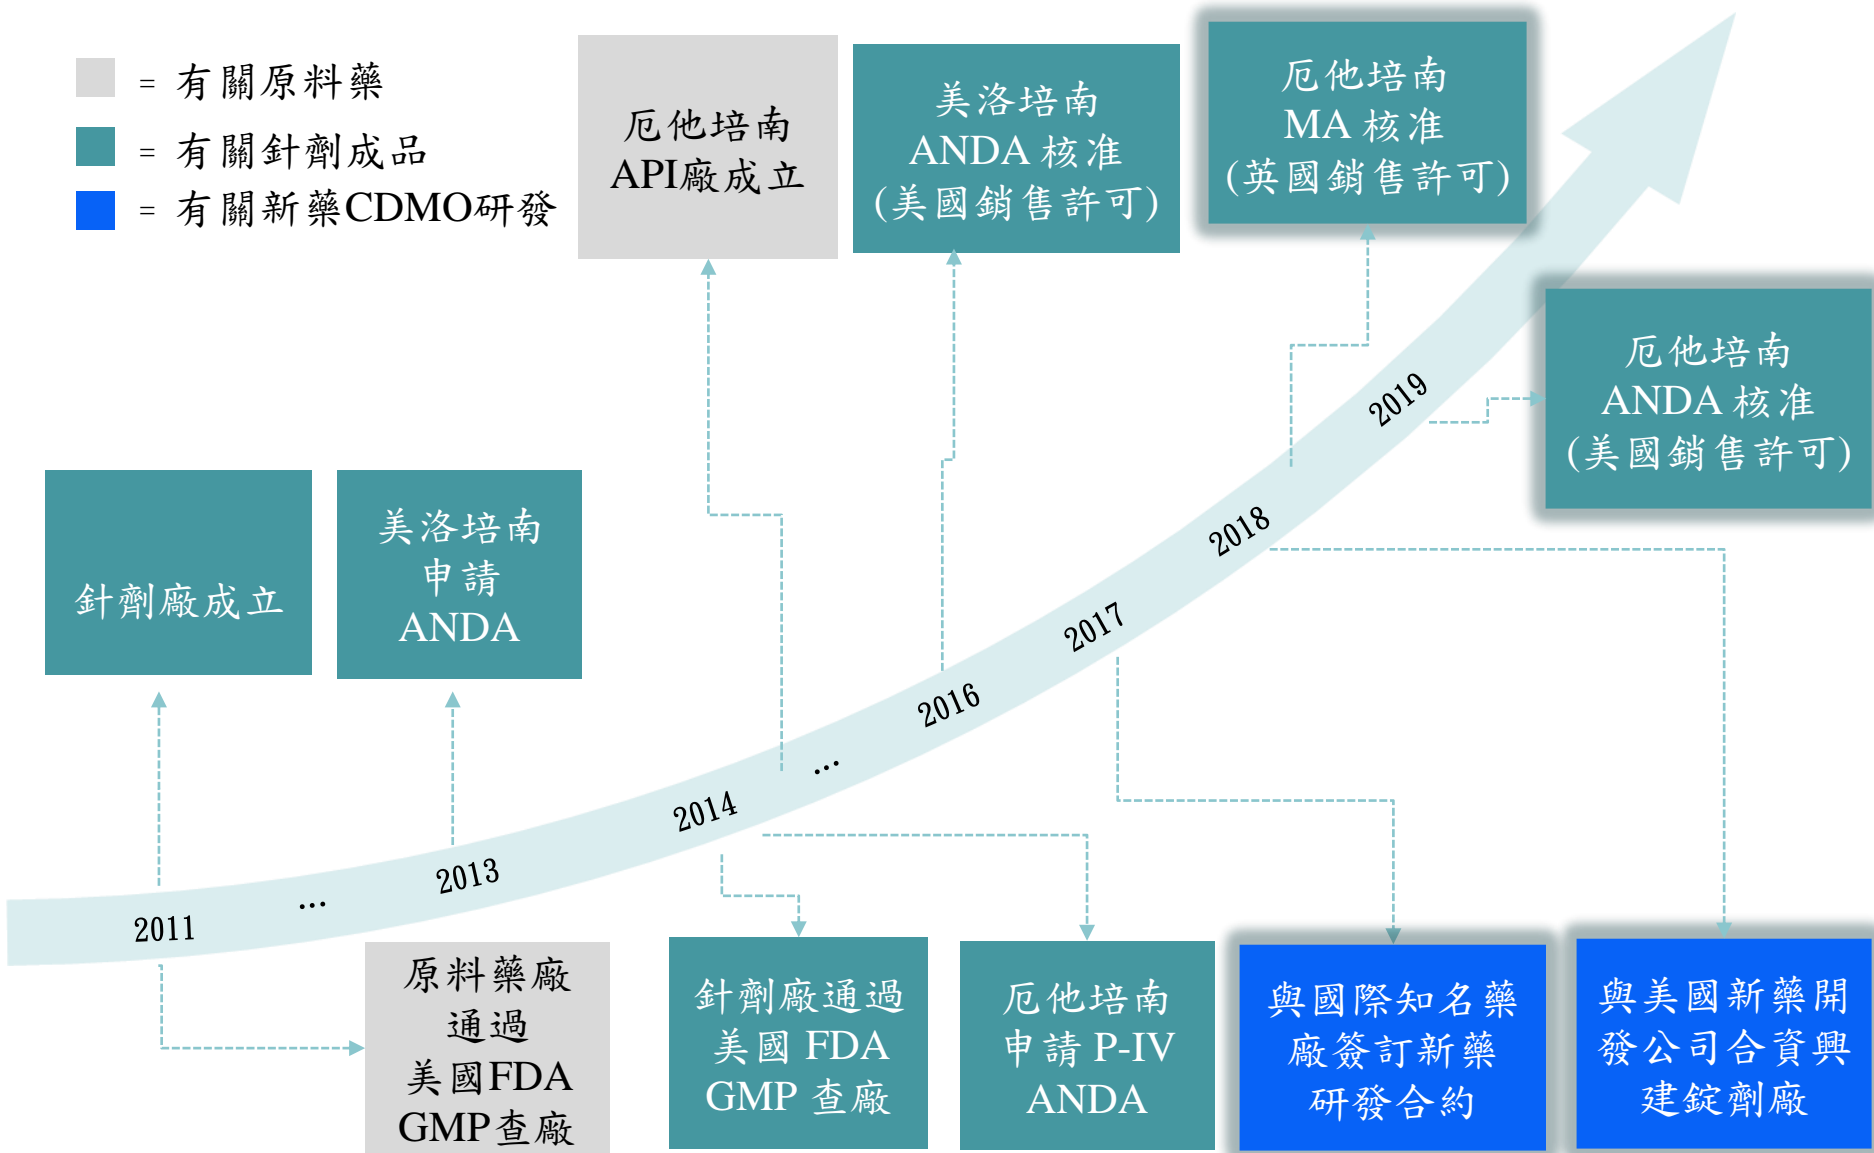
= 有關原料藥

= 有關針劑成品

= 有關新藥CDMO研發

厄他培南 API廠成立

美洛培南 ANDA 核准 (美國銷售許可)

厄他培南 MA 核准 (英國銷售許可)

厄他培南 ANDA 核准 (美國銷售許可)

針劑廠成立

美洛培南 申請 ANDA

2011

…

2013

2014

…

2016

2017

2018

2019

原料藥廠 通過 美國FDA GMP查廠

針劑廠通過 美國 FDA GMP 查廠

厄他培南 申請 P-IV ANDA

與國際知名藥廠簽訂新藥研發合約

與美國新藥開發公司合資興建錠劑廠